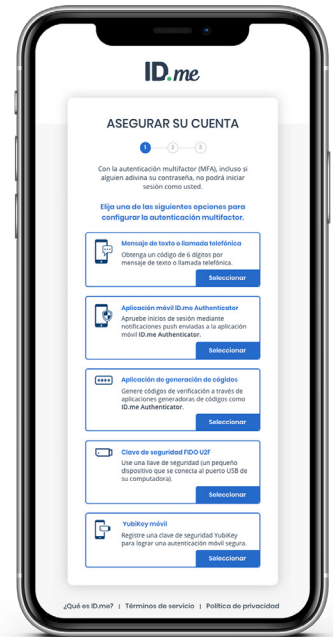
ID.me

ASEGURAR SU CUENTA

1 2 3

Con la autenticación multifactor (MFA), incluso si alguien adivina su contraseña, no podrá iniciar sesión como usted.

Elija una de las siguientes opciones para configurar la autenticación multifactor.

Mensaje de texto o llamada telefónica
Obtenga un código de 6 dígitos por mensaje de texto o llamada telefónica.
Seleccionar

Aplicación móvil ID.me Authenticator
Apruebe inicios de sesión mediante notificaciones push enviadas a la aplicación móvil ID.me Authenticator.
Seleccionar

Aplicación de generación de códigos
Genere códigos de verificación a través de aplicaciones generadoras de códigos como ID.me Authenticator.
Seleccionar

Clave de seguridad FIDO U2F
Use una llave de seguridad (un pequeño dispositivo que se conecta al puerto USB de su computadora).
Seleccionar

YubiKey móvil
Registre una clave de seguridad YubiKey para lograr una autenticación móvil segura.
Seleccionar

¿Qué es ID.me? | Términos de servicio | Política de privacidad